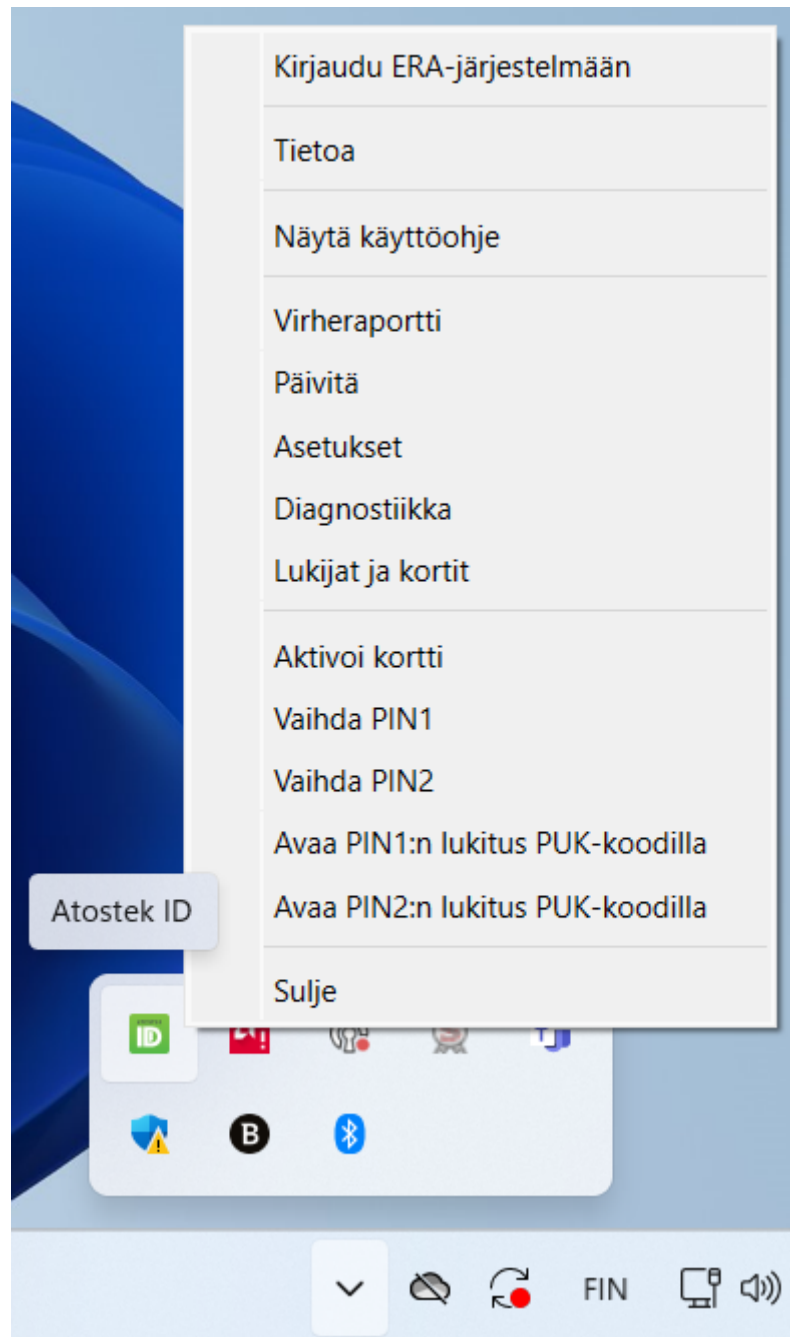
Kirjaudu ERA-järjestelmään

Tietoa

Näytä käyttöohje

Virheraportti
Päivitä
Asetukset
Diagnostiikka
Lukijat ja kortit

Aktivoi kortti
Vaihda PIN1
Vaihda PIN2
Avaa PIN1:n lukitus PUK-koodilla
Avaa PIN2:n lukitus PUK-koodilla

Sulje

Atostek ID

ID

B

FIN